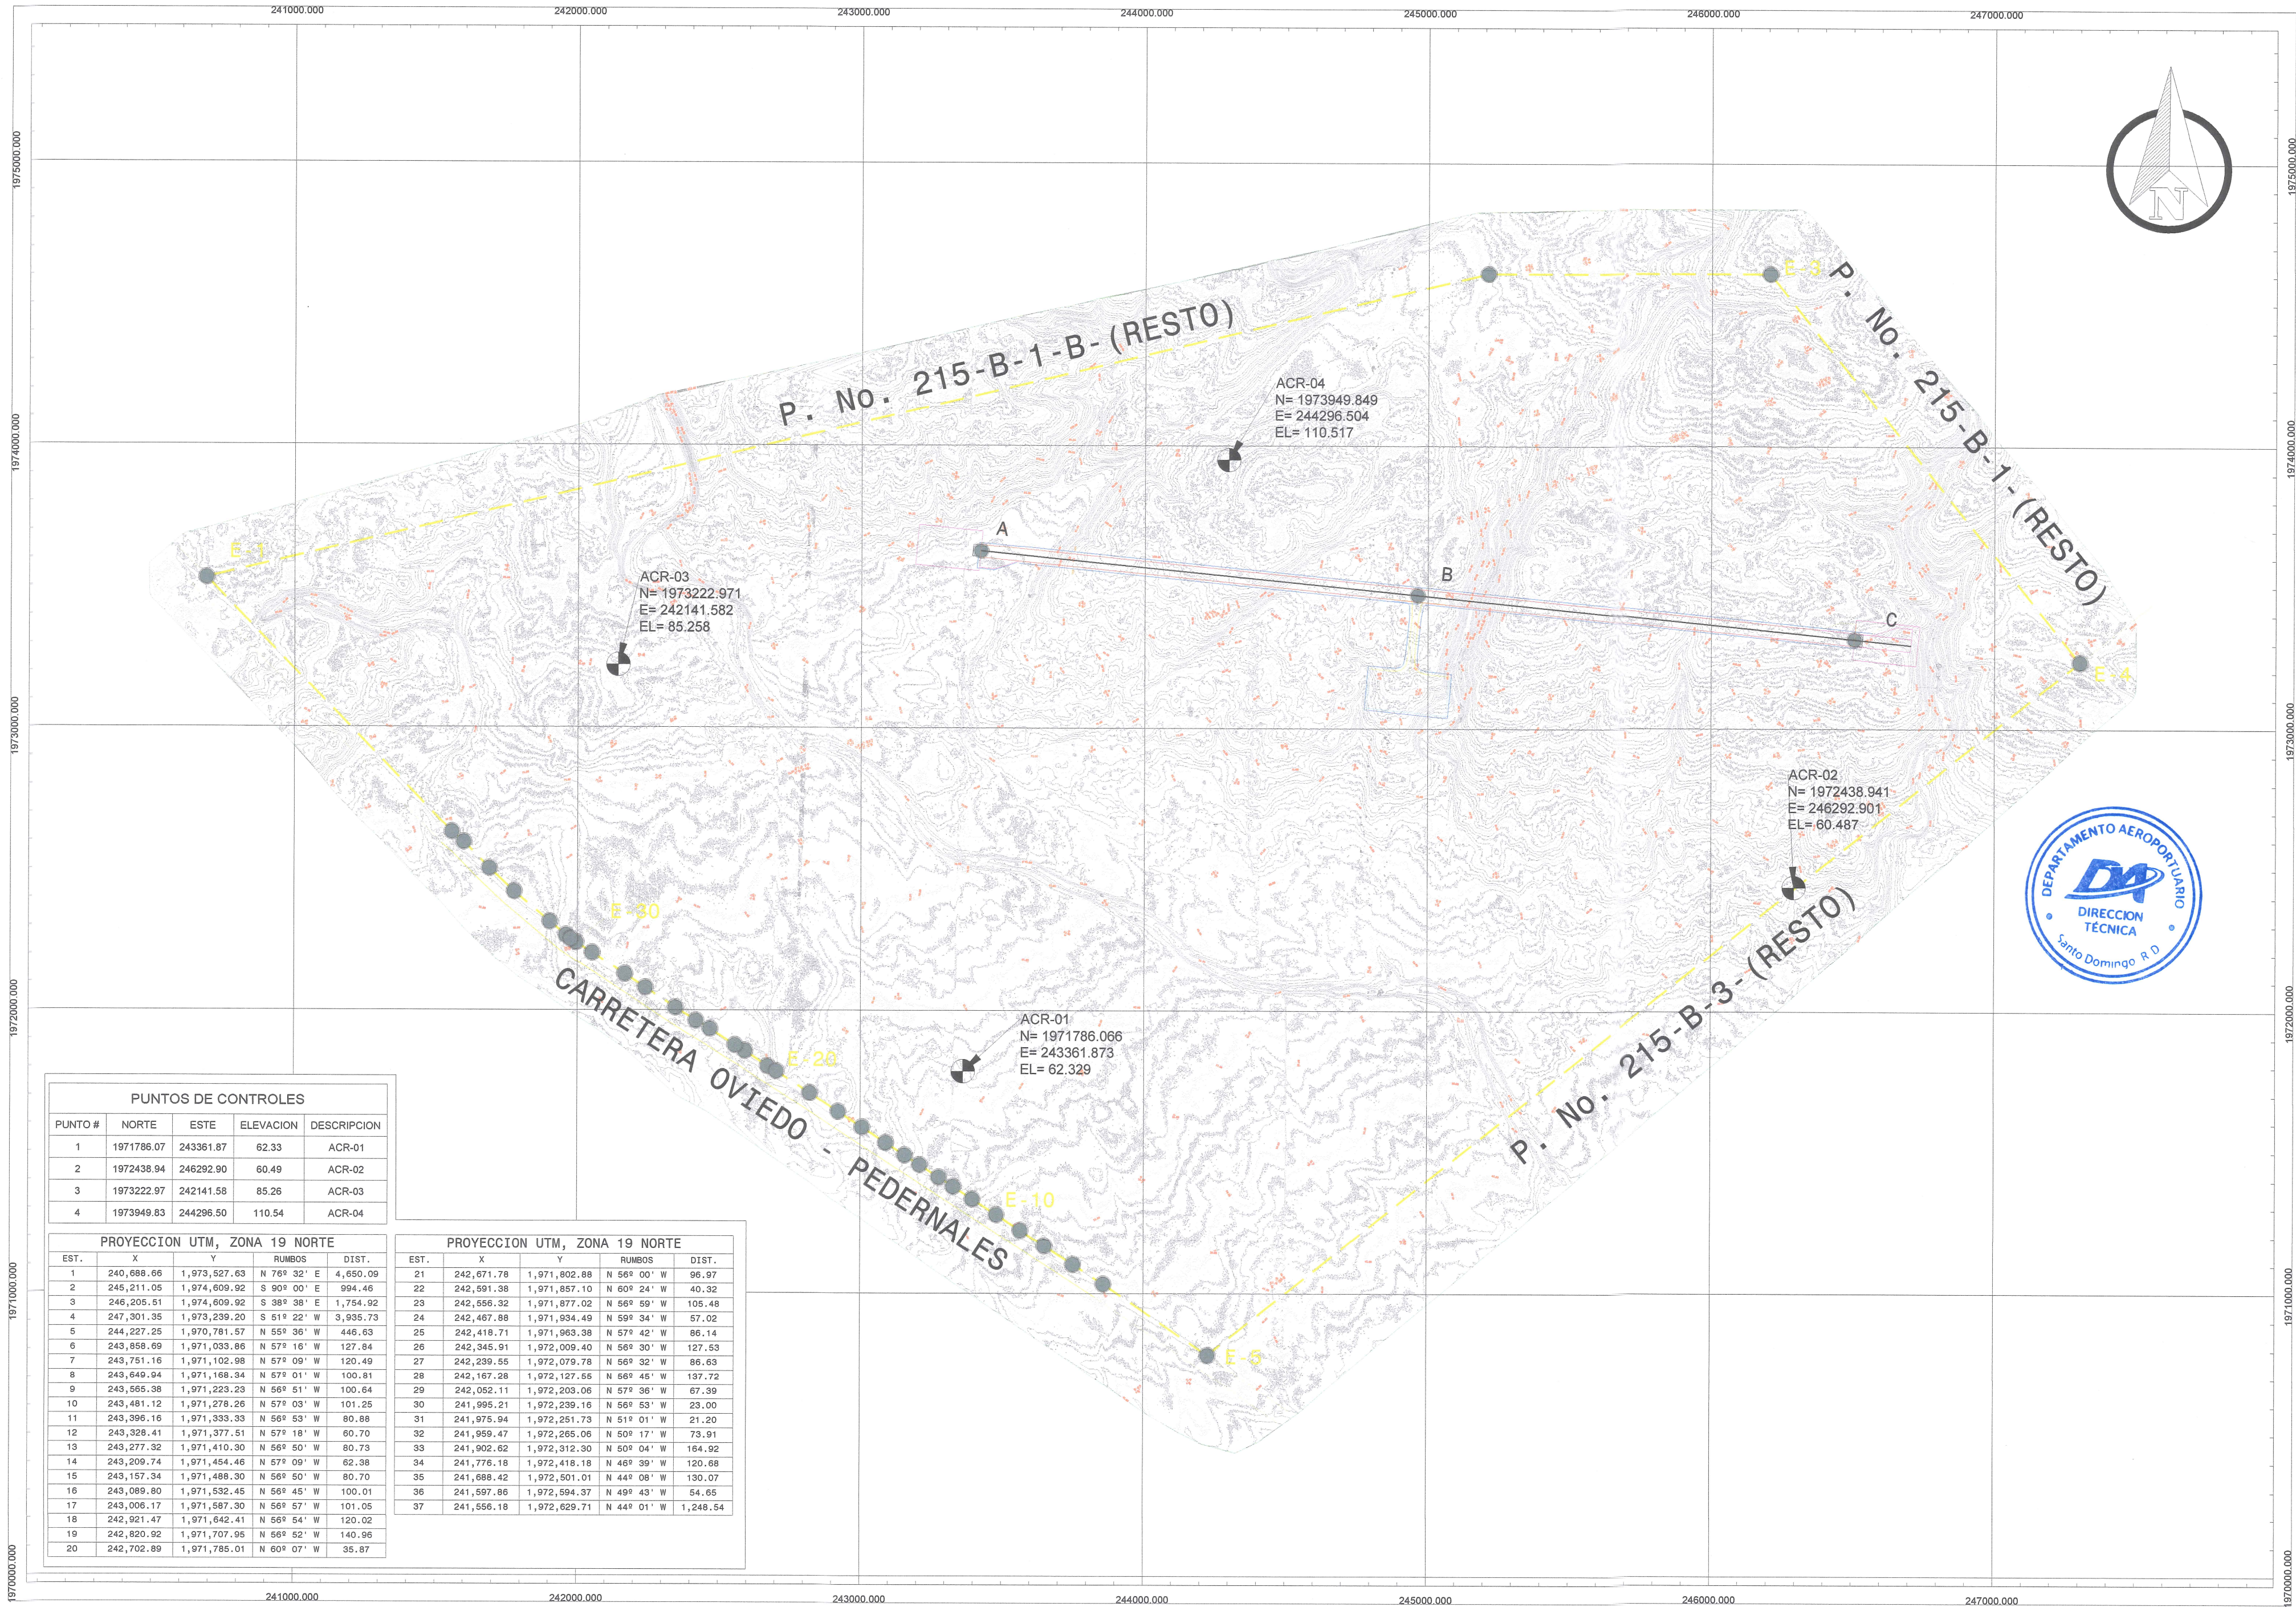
241000.000 242000.000 243000.000 244000.000 245000.000 246000.000 247000.000

1975000.000
1974000.000
1973000.000
1972000.000
1971000.000
1970000.000

N

P. No. 215-B-1-B-(RESTO)

P. No. 215-B-1-(RESTO)

P. No. 215-B-3-(RESTO)

CARRETERA OVIEDO - PEDERNALES

E-1
E-3
E-4
E-5
E-10
E-20
E-30

ACR-04
N= 1973949.849
E= 244296.504
EL= 110.517

ACR-03
N= 1973222.971
E= 242141.582
EL= 85.258

ACR-02
N= 1972438.941
E= 246292.901
EL= 60.487

ACR-01
N= 1971786.066
E= 243361.873
EL= 62.329

A
B
C

DEPARTAMENTO AEROPORTUARIO
DIRECCION TÉCNICA
Santo Domingo R.D.

PUNTOS DE CONTROLES

| PUNTO # | NORTE | ESTE | ELEVACION | DESCRIPCION |
|---|---|---|---|---|
| 1 | 1971786.07 | 243361.87 | 62.33 | ACR-01 |
| 2 | 1972438.94 | 246292.90 | 60.49 | ACR-02 |
| 3 | 1973222.97 | 242141.58 | 85.26 | ACR-03 |
| 4 | 1973949.83 | 244296.50 | 110.54 | ACR-04 |

PROYECCION UTM, ZONA 19 NORTE

| EST. | X | Y | RUMBOS | DIST. |
|---|---|---|---|---|
| 1 | 240,688.66 | 1,973,527.63 | N 76º 32' E | 4,650.09 |
| 2 | 245,211.05 | 1,974,609.92 | S 90º 00' E | 994.46 |
| 3 | 246,205.51 | 1,974,609.92 | S 38º 38' E | 1,754.92 |
| 4 | 247,301.35 | 1,973,239.20 | S 51º 22' W | 3,935.73 |
| 5 | 244,227.25 | 1,970,781.57 | N 55º 36' W | 446.63 |
| 6 | 243,858.69 | 1,971,033.86 | N 57º 16' W | 127.84 |
| 7 | 243,751.16 | 1,971,102.98 | N 57º 09' W | 120.49 |
| 8 | 243,649.94 | 1,971,168.34 | N 57º 01' W | 100.81 |
| 9 | 243,565.38 | 1,971,223.23 | N 56º 51' W | 100.64 |
| 10 | 243,481.12 | 1,971,278.26 | N 57º 03' W | 101.25 |
| 11 | 243,396.16 | 1,971,333.33 | N 56º 53' W | 80.88 |
| 12 | 243,328.41 | 1,971,377.51 | N 57º 18' W | 60.70 |
| 13 | 243,277.32 | 1,971,410.30 | N 56º 50' W | 80.73 |
| 14 | 243,209.74 | 1,971,454.46 | N 57º 09' W | 62.38 |
| 15 | 243,157.34 | 1,971,488.30 | N 56º 50' W | 80.70 |
| 16 | 243,089.80 | 1,971,532.45 | N 56º 45' W | 100.01 |
| 17 | 243,006.17 | 1,971,587.30 | N 56º 57' W | 101.05 |
| 18 | 242,921.47 | 1,971,642.41 | N 56º 54' W | 120.02 |
| 19 | 242,820.92 | 1,971,707.95 | N 56º 52' W | 140.96 |
| 20 | 242,702.89 | 1,971,785.01 | N 60º 07' W | 35.87 |

PROYECCION UTM, ZONA 19 NORTE

| EST. | X | Y | RUMBOS | DIST. |
|---|---|---|---|---|
| 21 | 242,671.78 | 1,971,802.88 | N 56º 00' W | 96.97 |
| 22 | 242,591.38 | 1,971,857.10 | N 60º 24' W | 40.32 |
| 23 | 242,556.32 | 1,971,877.02 | N 56º 59' W | 105.48 |
| 24 | 242,467.88 | 1,971,934.49 | N 59º 34' W | 57.02 |
| 25 | 242,418.71 | 1,971,963.38 | N 57º 42' W | 86.14 |
| 26 | 242,345.91 | 1,972,009.40 | N 56º 30' W | 127.53 |
| 27 | 242,239.55 | 1,972,079.78 | N 56º 32' W | 86.63 |
| 28 | 242,167.28 | 1,972,127.55 | N 56º 45' W | 137.72 |
| 29 | 242,052.11 | 1,972,203.06 | N 57º 36' W | 67.39 |
| 30 | 241,995.21 | 1,972,239.16 | N 56º 53' W | 23.00 |
| 31 | 241,975.94 | 1,972,251.73 | N 51º 01' W | 21.20 |
| 32 | 241,959.47 | 1,972,265.06 | N 50º 17' W | 73.91 |
| 33 | 241,902.62 | 1,972,312.30 | N 50º 04' W | 164.92 |
| 34 | 241,776.18 | 1,972,418.18 | N 46º 39' W | 120.68 |
| 35 | 241,688.42 | 1,972,501.01 | N 44º 08' W | 130.07 |
| 36 | 241,597.86 | 1,972,594.37 | N 49º 43' W | 54.65 |
| 37 | 241,556.18 | 1,972,629.71 | N 44º 01' W | 1,248.54 |